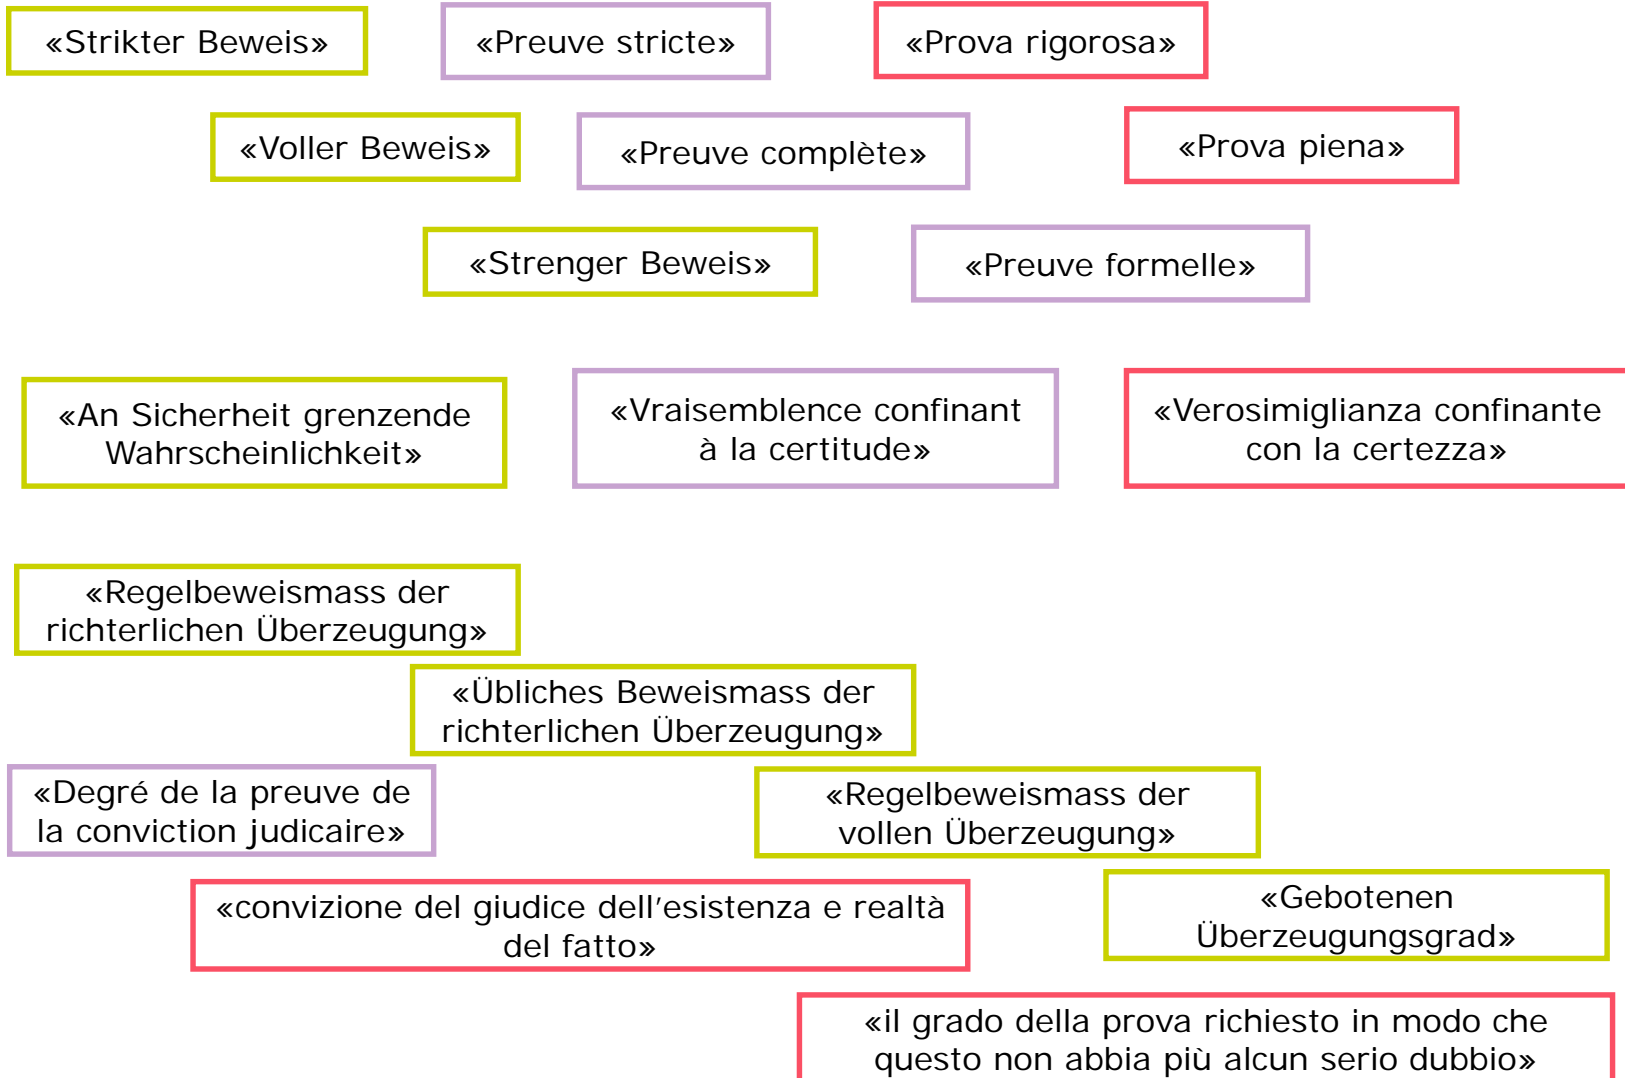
«Strikter Beweis»

«Preuve stricte»

«Prova rigorosa»

«Voller Beweis»

«Preuve complète»

«Prova piena»

«Strenger Beweis»

«Preuve formelle»

«An Sicherheit grenzende Wahrscheinlichkeit»

«Vraisemblence confinant à la certitude»

«Verosimiglianza confinante con la certezza»

«Regelbeweismass der richterlichen Überzeugung»

«Übliches Beweismass der richterlichen Überzeugung»

«Degré de la preuve de la conviction judicaire»

«Regelbeweismass der vollen Überzeugung»

«convizione del giudice dell'esistenza e realtà del fatto»

«Gebotenen Überzeugungsgrad»

«il grado della prova richiesto in modo che questo non abbia più alcun serio dubbio»